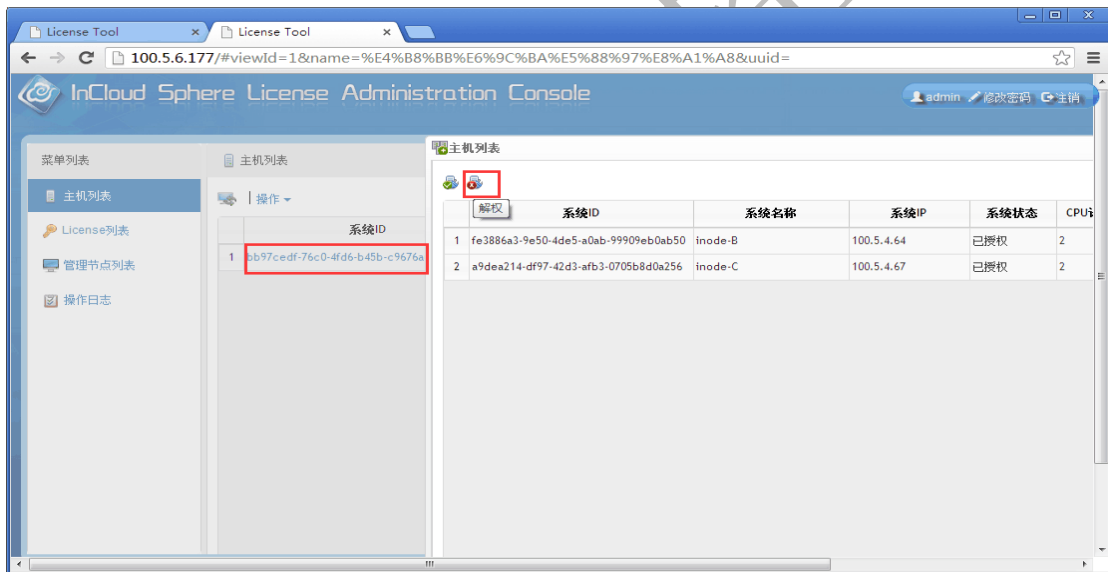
License Tool ×
License Tool ×

100.5.6.177/#viewId=1&name=%E4%B8%BB%E6%9C%BA%E5%88%97%E8%A1%A8&uuid=

InCloud Sphere License Administration Console

admin 修改密码 注销

菜单列表
主机列表
License列表
管理节点列表
操作日志

主机列表
操作

| | 系统ID |
|---|---|
| 1 | bb97cedf-76c0-4fd6-b45b-c9676a |

主机列表

解权

| | 系统ID | 系统名称 | 系统IP | 系统状态 | CPU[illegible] |
|---|---|---|---|---|---|
| 1 | fe3886a3-9e50-4de5-a0ab-99909eb0ab50 | inode-B | 100.5.4.64 | 已授权 | 2 |
| 2 | a9dea214-df97-42d3-afb3-0705b8d0a256 | inode-C | 100.5.4.67 | 已授权 | 2 |